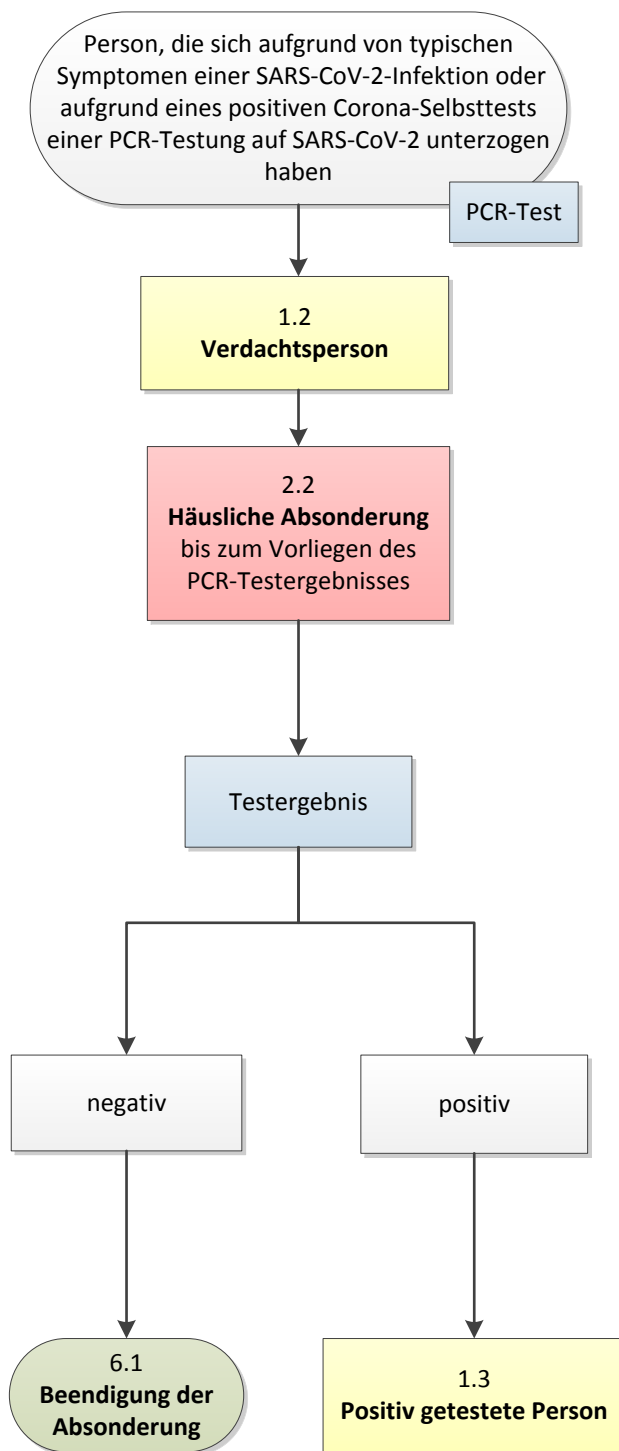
Person, die sich aufgrund von typischen Symptomen einer SARS-CoV-2-Infektion oder aufgrund eines positiven Corona-Selbsttests einer PCR-Testung auf SARS-CoV-2 unterzogen haben

PCR-Test

1.2
**Verdachtsperson**

2.2
**Häusliche Absonderung**
bis zum Vorliegen des PCR-Testergebnisses

Testergebnis

negativ

positiv

6.1
**Beendigung der Absonderung**

1.3
**Positiv getestete Person**